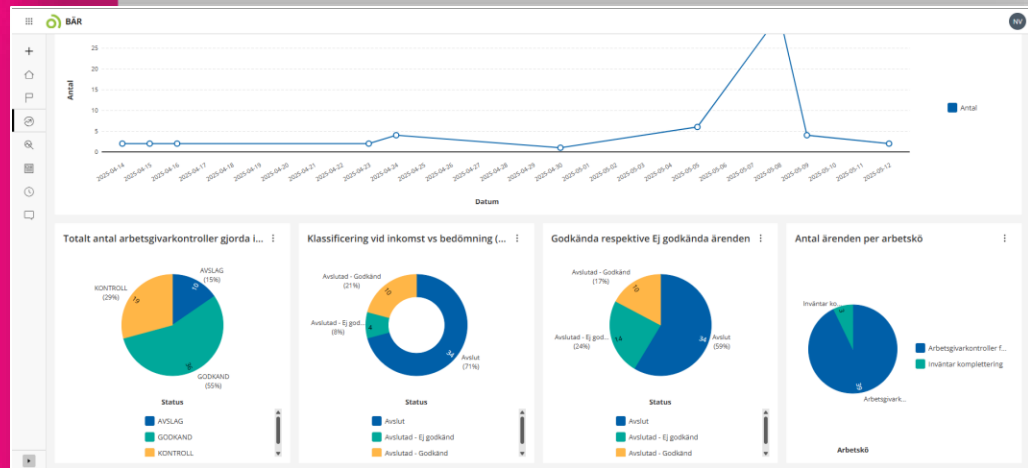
BÄR

NV

Antal

25
20
15
10
5
0

2025-04-14 2025-04-15 2025-04-16 2025-04-17 2025-04-18 2025-04-19 2025-04-20 2025-04-21 2025-04-22 2025-04-23 2025-04-24 2025-04-25 2025-04-26 2025-04-27 2025-04-28 2025-04-29 2025-04-30 2025-05-01 2025-05-02 2025-05-03 2025-05-04 2025-05-05 2025-05-06 2025-05-07 2025-05-08 2025-05-09 2025-05-10 2025-05-11 2025-05-12

Datum

Antal

Totalt antal arbetsgivarkontroller gjorda i...

AVSLAG (15%)
KONTROLL (29%)
GODKÄND (55%)
19
36

Status

AVSLAG
GODKÄND
KONTROLL

Klassificering vid inkomst vs bedömning (...

Avslutad - Godkänd (21%)
Avslutad - Ej godkänd (8%)
Avslut (71%)
10
4
34

Status

Avslut
Avslutad - Ej godkänd
Avslutad - Godkänd

Godkända respektive Ej godkända ärenden

Avslutad - Godkänd (17%)
Avslutad - Ej god... (24%)
Avslut (59%)
14
34

Status

Avslut
Avslutad - Ej godkänd
Avslutad - Godkänd

Antal ärenden per arbetskö

Inväntar ko...
Arbetsgivark...
3
35

Arbetsgivarkontroller f...
Inväntar komplettering

Arbetskö